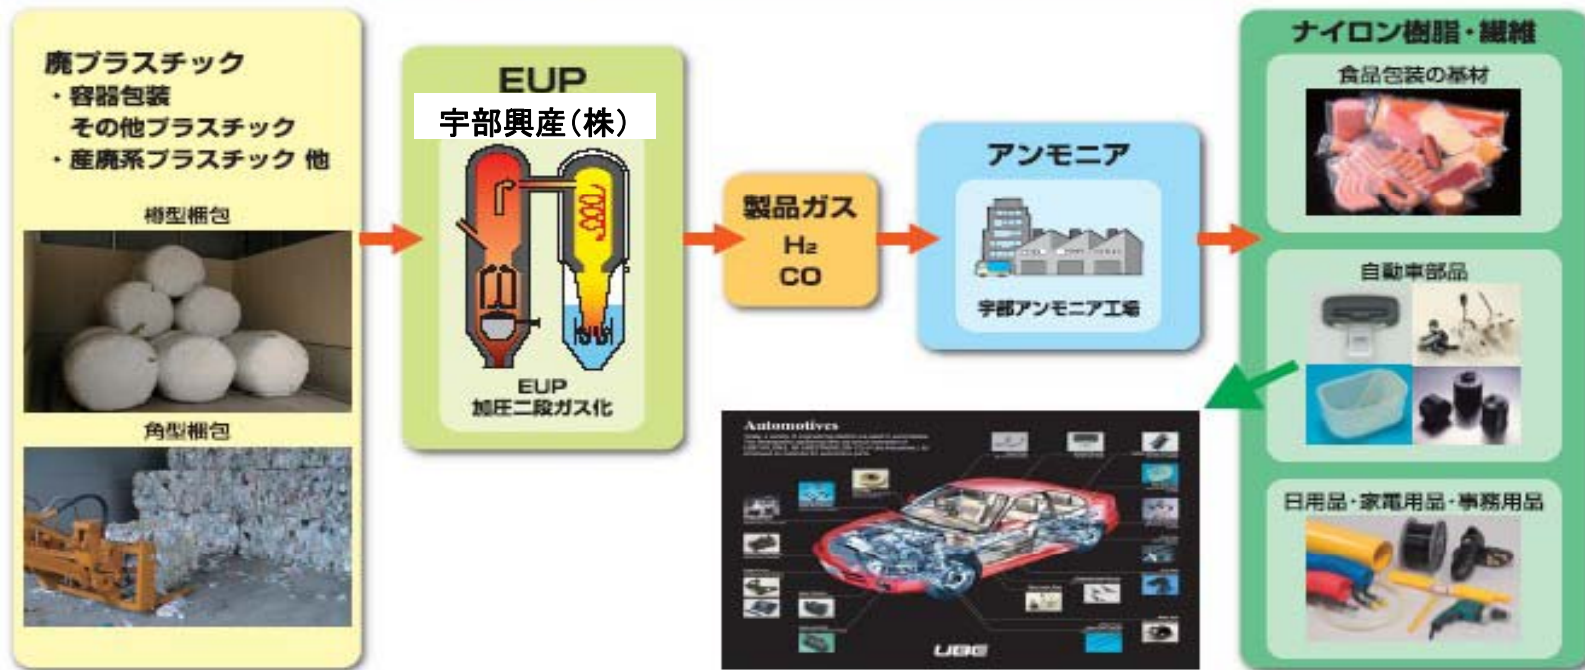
廃プラスチック
・容器包装
その他プラスチック
・産廃系プラスチック 他

樽型梱包

角型梱包

EUP
宇部興産(株)

EUP
加圧二段ガス化

製品ガス
$H_2$
CO

アンモニア

宇部アンモニア工場

ナイロン樹脂・繊維

食品包装の基材

自動車部品

日用品・家電用品・事務用品

Automotives

UBE